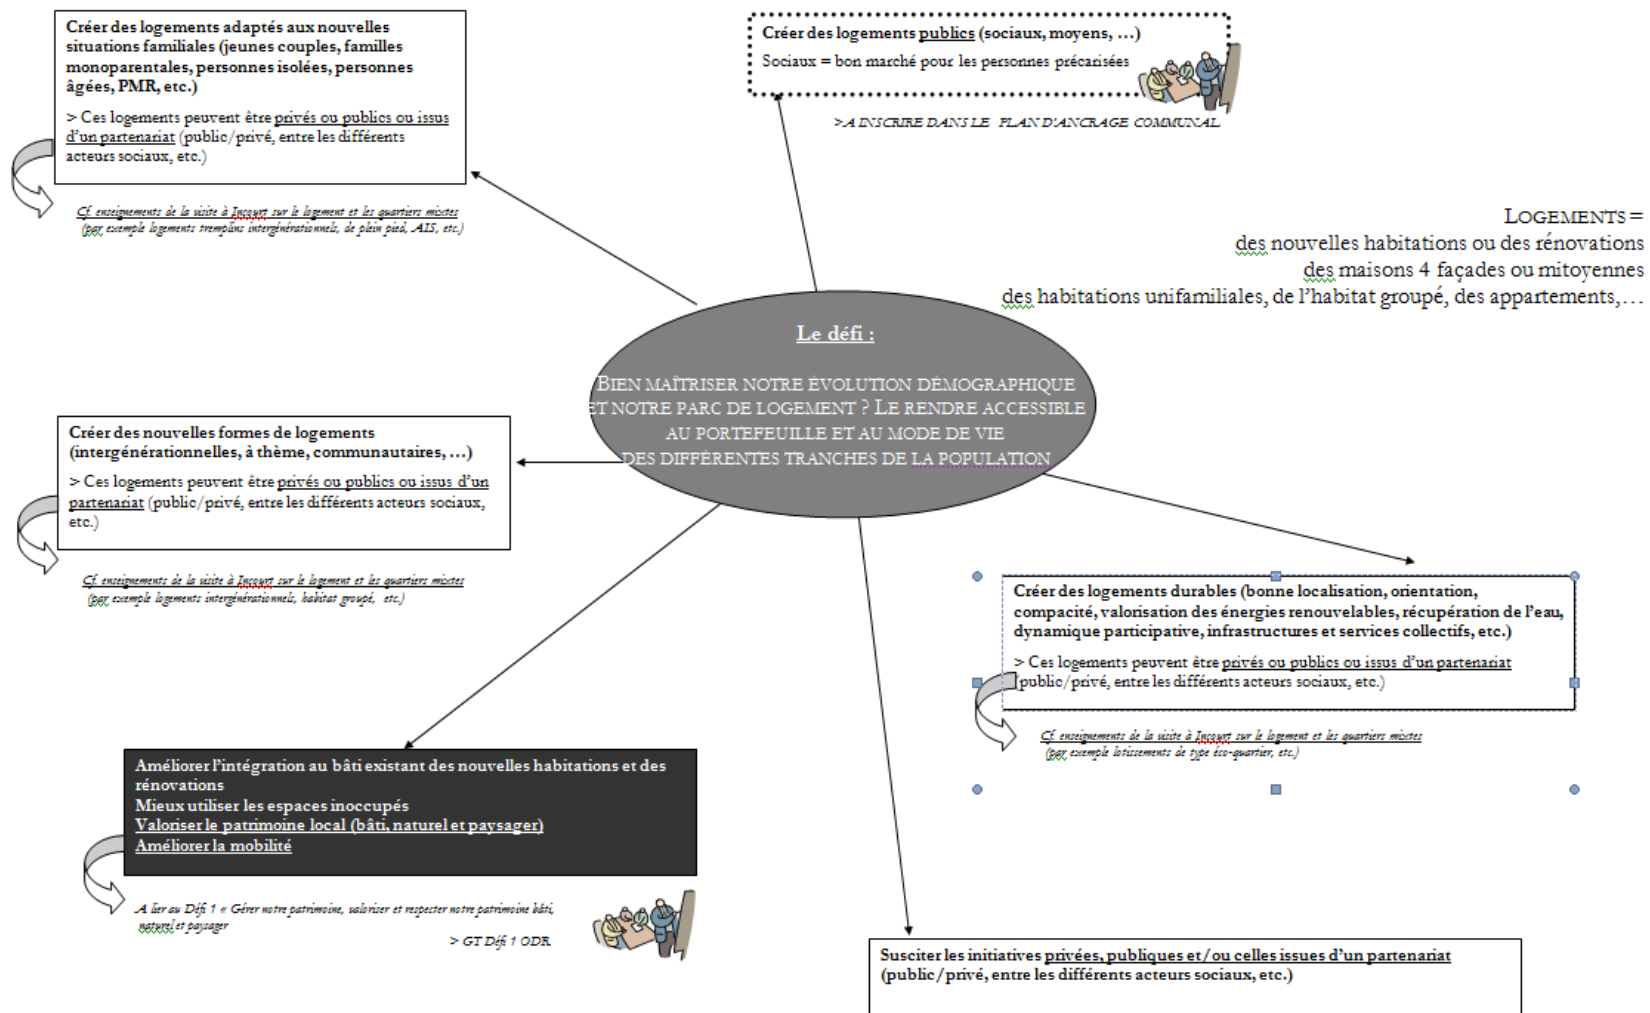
Créer des logements adaptés aux nouvelles situations familiales (jeunes couples, familles monoparentales, personnes isolées, personnes âgées, PMR, etc.)

> Ces logements peuvent être privés ou publics ou issus d'un partenariat (public/privé, entre les différents acteurs sociaux, etc.)

Cf. enseignements de la visite à Incourt sur le logement et les quartiers mixtes (par exemple logements tremplins intergénérationnels, de plein pied, AIS, etc.)

Créer des logements publics (sociaux, moyens, …)

Sociaux = bon marché pour les personnes précarisées

>A INSCRIRE DANS LE PLAN D'ANCRAGE COMMUNAL

LOGEMENTS =
des nouvelles habitations ou des rénovations
des maisons 4 façades ou mitoyennes
des habitations unifamiliales, de l'habitat groupé, des appartements,…

Le défi :

BIEN MAÎTRISER NOTRE ÉVOLUTION DÉMOGRAPHIQUE ET NOTRE PARC DE LOGEMENT ? LE RENDRE ACCESSIBLE AU PORTEFEUILLE ET AU MODE DE VIE DES DIFFÉRENTES TRANCHES DE LA POPULATION

Créer des nouvelles formes de logements (intergénérationnelles, à thème, communautaires, …)

> Ces logements peuvent être privés ou publics ou issus d'un partenariat (public/privé, entre les différents acteurs sociaux, etc.)

Cf. enseignements de la visite à Incourt sur le logement et les quartiers mixtes (par exemple logements intergénérationnels, habitat groupé, etc.)

Créer des logements durables (bonne localisation, orientation, compacité, valorisation des énergies renouvelables, récupération de l'eau, dynamique participative, infrastructures et services collectifs, etc.)

> Ces logements peuvent être privés ou publics ou issus d'un partenariat public/privé, entre les différents acteurs sociaux, etc.)

Cf. enseignements de la visite à Incourt sur le logement et les quartiers mixtes (par exemple lotissements de type éco-quartier, etc.)

Améliorer l'intégration au bâti existant des nouvelles habitations et des rénovations
Mieux utiliser les espaces inoccupés
Valoriser le patrimoine local (bâti, naturel et paysager)
Améliorer la mobilité

A lier au Défi 1 « Gérer notre patrimoine, valoriser et respecter notre patrimoine bâti, naturel et paysager

> GT Défi 1 ODR

Susciter les initiatives privées, publiques et/ou celles issues d'un partenariat (public/privé, entre les différents acteurs sociaux, etc.)